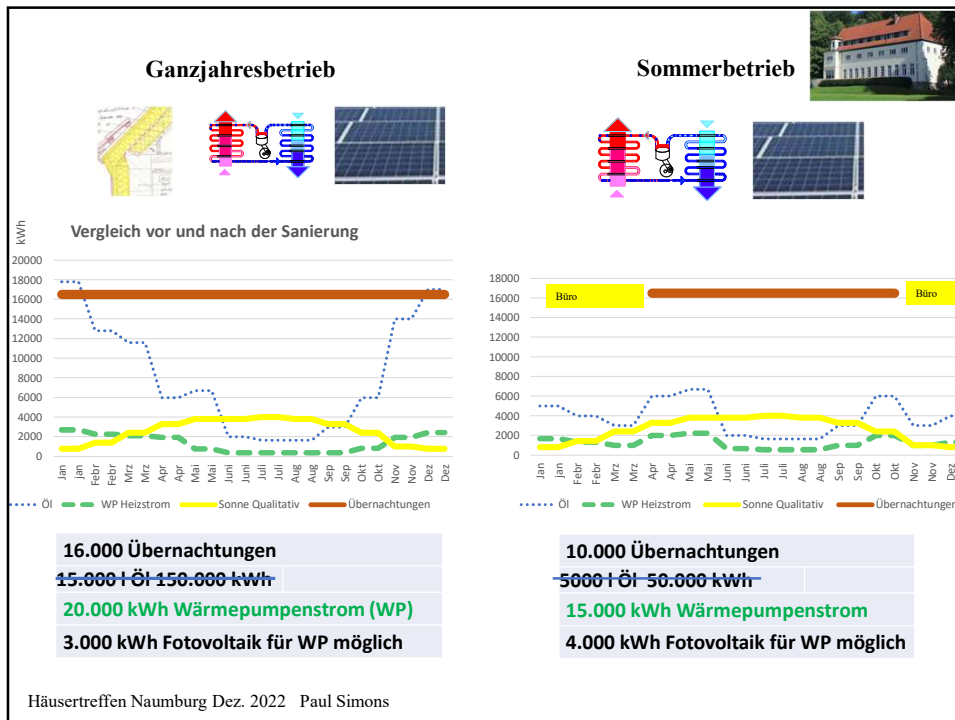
Ganzjahresbetrieb

Sommerbetrieb

kWh

Vergleich vor und nach der Sanierung

20000
18000
16000
14000
12000
10000
8000
6000
4000
2000
0

Jan Jan Febr Febr Mrz Mrz Apr Apr Mai Mai Juni Juni Juli Juli Aug Aug Sep Sep Okt Okt Nov Nov Dez Dez

Öl WP Heizstrom Sonne Qualitativ Übernachtungen

18000
16000
14000
12000
10000
8000
6000
4000
2000
0

Büro

Büro

Jan Jan Febr Febr Mrz Mrz Apr Apr Mai Mai Juni Juni Juli Juli Aug Aug Sep Sep Okt Okt Nov Nov Dez Dez

Öl WP Heizstrom Sonne Qualitativ Übernachtunger

| 16.000 Übernachtungen | |
|---|---|
| 15.000 l Öl 150.000 kWh | |
| 20.000 kWh Wärmepumpenstrom (WP) | |
| 3.000 kWh Fotovoltaik für WP möglich | |

| 10.000 Übernachtungen | |
|---|---|
| 5000 l Öl 50.000 kWh | |
| 15.000 kWh Wärmepumpenstrom | |
| 4.000 kWh Fotovoltaik für WP möglich | |

Häusertreffen Naumburg Dez. 2022 Paul Simons